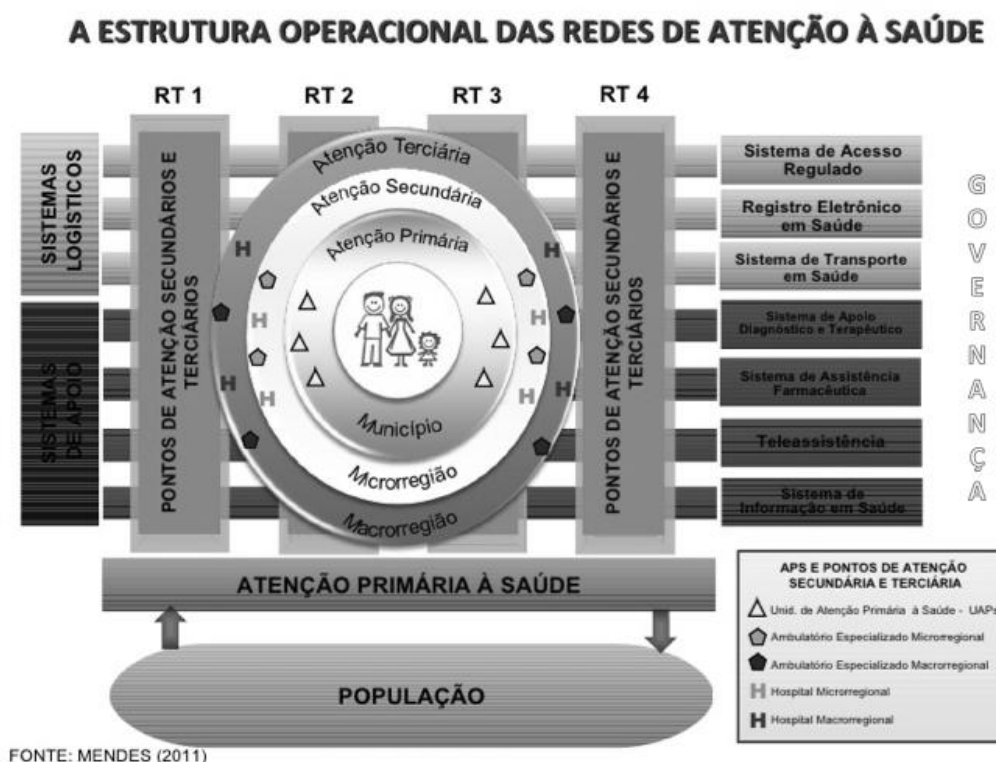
A ESTRUTURA OPERACIONAL DAS REDES DE ATENÇÃO À SAÚDE

RT 1

RT 2

RT 3

RT 4

SISTEMAS LOGÍSTICOS

SISTEMAS DE APOIO

PONTOS DE ATENÇÃO SECUNDÁRIOS E TERCIÁRIOS

Atenção Terciária

Atenção Secundária

Atenção Primária

Município

Microrregião

Macrorregião

PONTOS DE ATENÇÃO SECUNDÁRIOS E TERCIÁRIOS

Sistema de Acesso Regulado

Registro Eletrônico em Saúde

Sistema de Transporte em Saúde

Sistema de Apoio Diagnóstico e Terapêutico

Sistema de Assistência Farmacêutica

Teleassistência

Sistema de Informação em Saúde

G O V E R N A N Ç A

ATENÇÃO PRIMÁRIA À SAÚDE

POPULAÇÃO

APS E PONTOS DE ATENÇÃO SECUNDÁRIA E TERCIÁRIA

Unid. de Atenção Primária à Saúde - UAPs

Ambulatório Especializado Microrregional

Ambulatório Especializado Macrorregional

H Hospital Microrregional

H Hospital Macrorregional

FONTE: MENDES (2011)